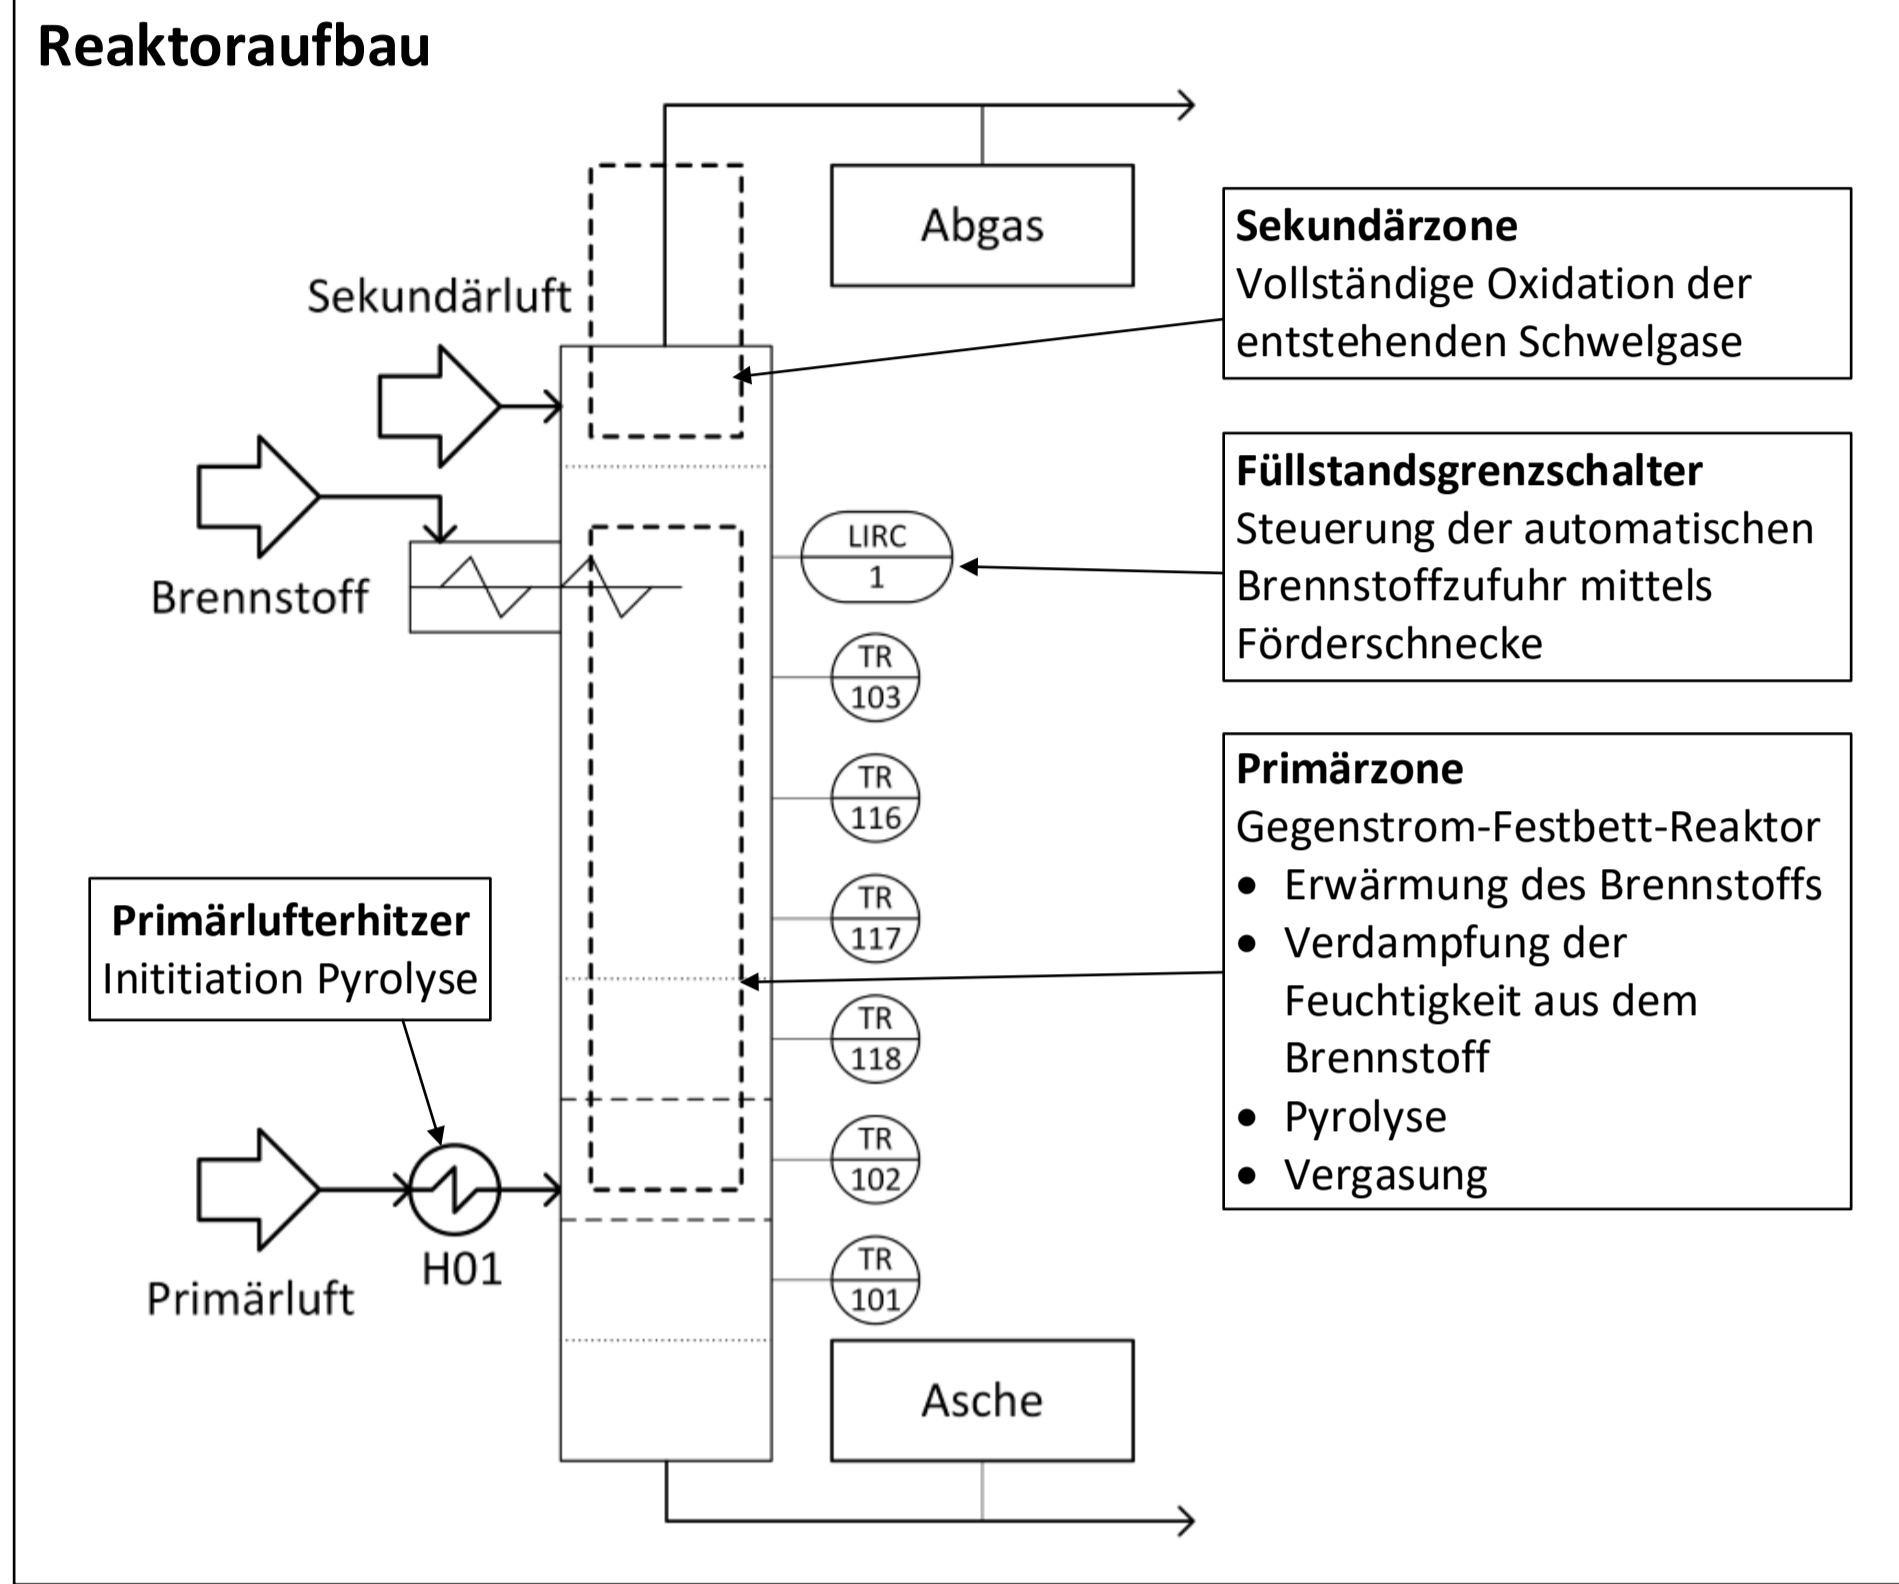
Reaktoraufbau

Abgas

Sekundärluft

Sekundärzone
Vollständige Oxidation der entstehenden Schwelgase

Brennstoff

LIRC
1

Füllstandsgrenzschalter
Steuerung der automatischen Brennstoffzufuhr mittels Förderschnecke

TR
103

TR
116

TR
117

TR
118

TR
102

TR
101

Primärzone
Gegenstrom-Festbett-Reaktor
• Erwärmung des Brennstoffs
• Verdampfung der Feuchtigkeit aus dem Brennstoff
• Pyrolyse
• Vergasung

Primärlufterhitzer
Inititiation Pyrolyse

Primärluft

H01

Asche